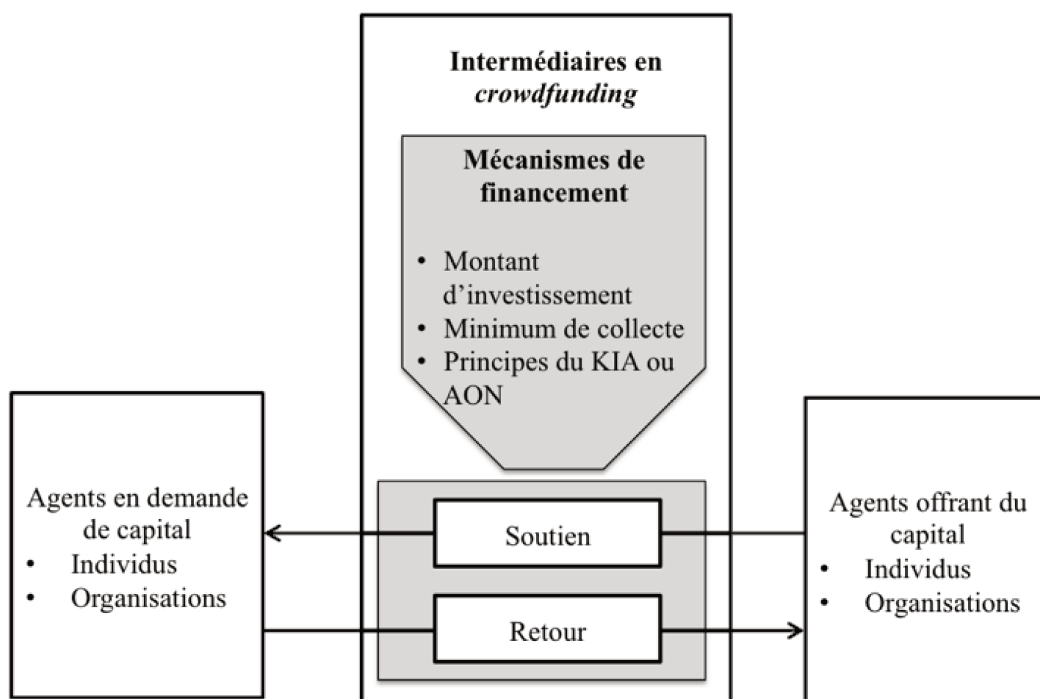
**Intermédiaires en *crowdfunding***

**Mécanismes de financement**

- Montant d'investissement
- Minimum de collecte
- Principes du KIA ou AON

Agents en demande de capital
- Individus
- Organisations

Soutien

Retour

Agents offrant du capital
- Individus
- Organisations